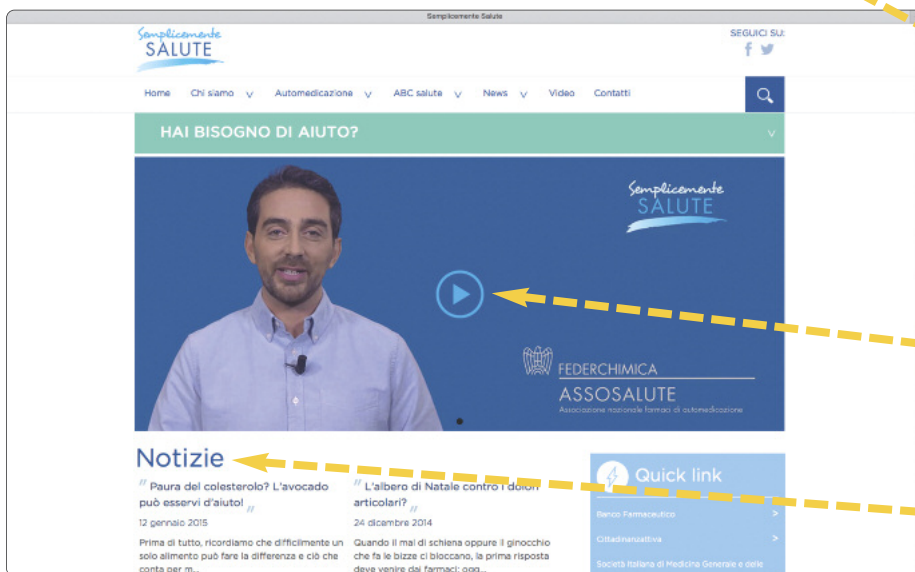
Semplicemente Salute

Semplicemente SALUTE

SEGUICI SU:

Home Chi siamo Automedicazione ABC salute News Video Contatti

HAI BISOGNO DI AIUTO?

Semplicemente SALUTE

FEDERCHIMICA
ASSOSALUTE
Associazione nazionale farmaci di automedicazione

Notizie

"Paura del colesterolo? L'avocado può esservi d'aiuto!"
12 gennaio 2015
Prima di tutto, ricordiamo che difficilmente un solo alimento può fare la differenza e ciò che conta per m...

"L'albero di Natale contro i dolori articolari?"
24 dicembre 2014
Quando il mal di schiena oppure il ginocchio che fa le bizze ci bloccano, la prima risposta deve venire dai farmaci: ogg...

Quick link
Banco Farmaceutico
Cittadinanzattiva
Società Italiana di Medicina Generale e delle